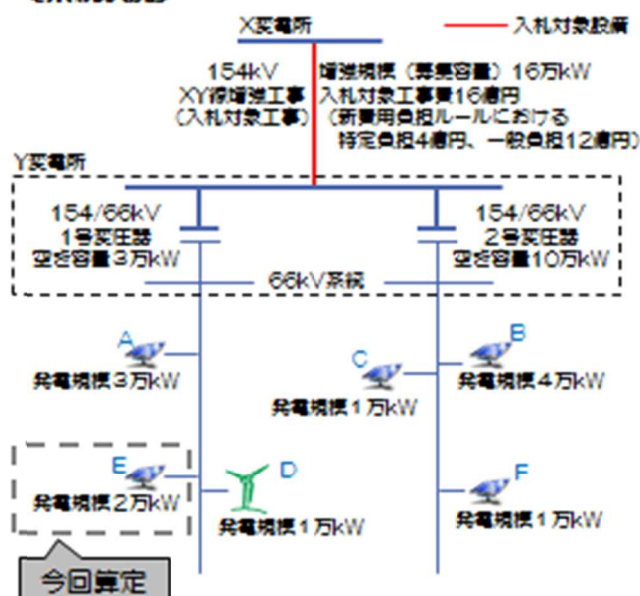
X変電所

入札対象設備

154kV
XY線増強工事
(入札対象工事)

増強規模（募集容量）16万kW
入札対象工事費16億円
(新費用負担ルールにおける
特定負担4億円、一般負担12億円)

Y変電所

154/66kV
1号変圧器
空き容量3万kW

154/66kV
2号変圧器
空き容量10万kW

66kV系統

A
発電規模3万kW

B
発電規模4万kW

C
発電規模1万kW

E
発電規模2万kW

D
発電規模1万kW

F
発電規模1万kW

今回算定